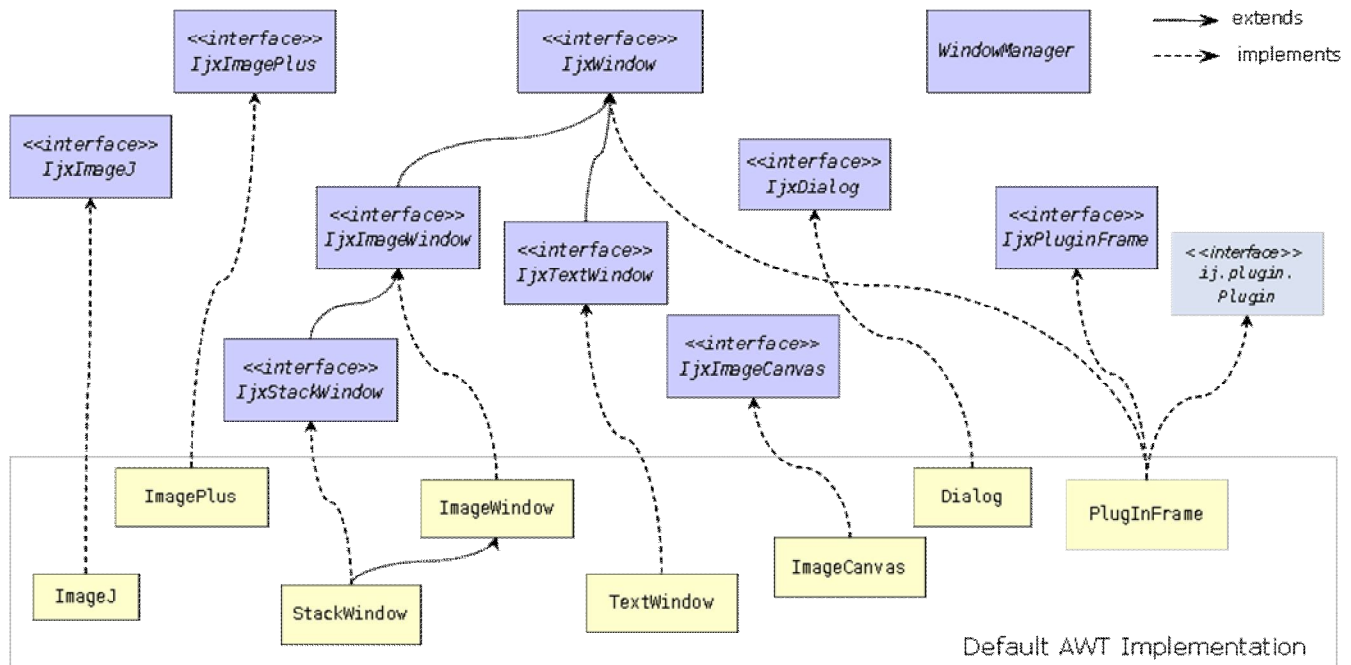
<<interface>>
IjxImagePlus

<<interface>>
IjxWindow

WindowManager

extends
implements

<<interface>>
IjxImageJ

<<interface>>
IjxDialog

<<interface>>
IjxImageWindow

<<interface>>
IjxTextWindow

<<interface>>
IjxPluginFrame

<<interface>>
ij.plugin.
Plugin

<<interface>>
IjxImageCanvas

<<interface>>
IjxStackWindow

ImagePlus

ImageWindow

Dialog

PlugInFrame

ImageJ

StackWindow

TextWindow

ImageCanvas

Default AWT Implementation